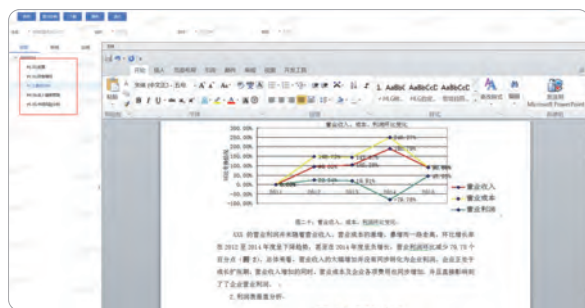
营业收入、成本、利润环比变化

300.00%
250.00%
200.00%
150.00%
100.00%
50.00%
0.00%
-50.00%
-100.00%

249.47%

营业收入
营业成本
营业利润

图二十：营业收入、成本、利润环比变化

XXX 的营业利润在本期随着营业收入、营业成本的推增，展现出一段走高、环比增长率在 2012 至 2014 年度呈下降趋势，直至在 2014 年度呈负增长，营业利润环比减少 78.19 个百分点（图 2）。总体来看，营业收入的大幅增加与营业利润环比增长为企业带来，企业正处于成长扩张期，营业收入增加的同时，营业成本及企业各项费用也同步增加，并且重新影响到了企业营业利润。

2.利润质量分析